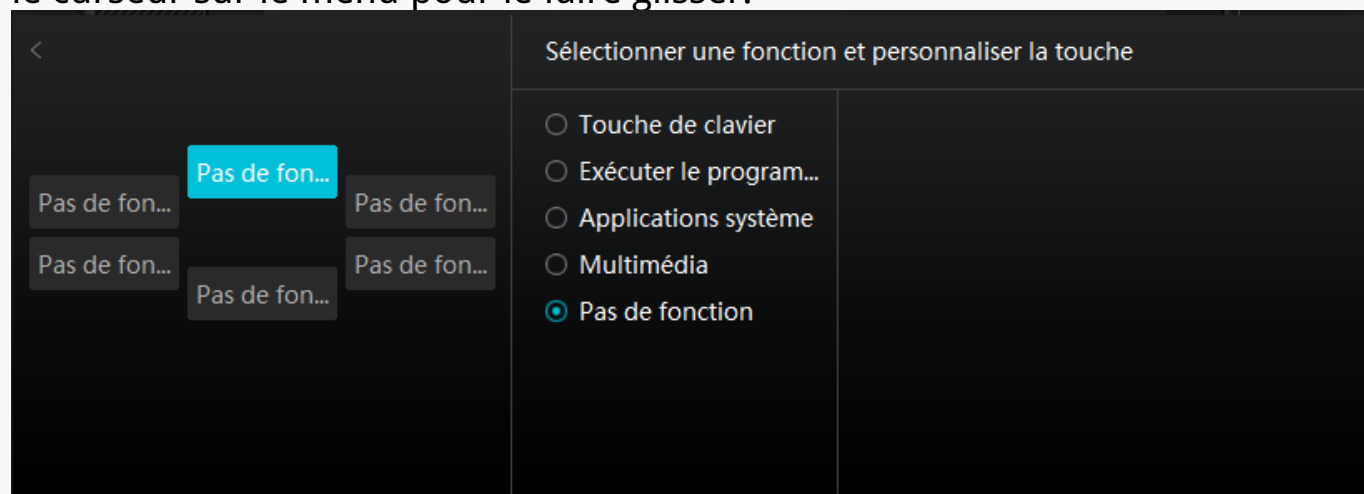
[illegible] curseur sur le menu pour le faire glisser.

<

Pas de fon...

Pas de fon...

Pas de fon...

Pas de fon...

Pas de fon...

Pas de fon...

Sélectionner une fonction et personnaliser la touche

Touche de clavier

Exécuter le program...

Applications système

Multimédia

Pas de fonction